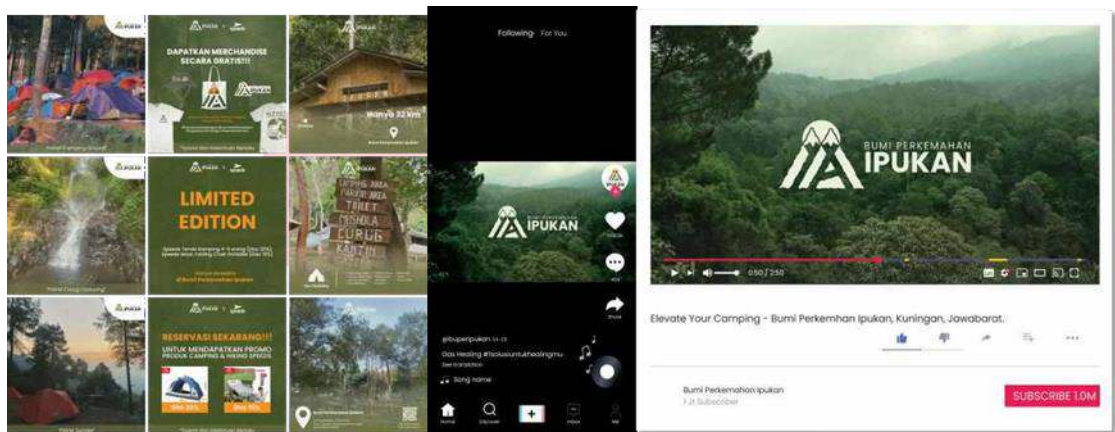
DAPATKAN MERCHANDISE SECARA GRATIS!!!

Hanya 32 km

LIMITED EDITION

RESERVASI SEKARANG!!!
UNTUK MENDAPATKAN PROMO PRODUK CAMPING & HIKING SPEEDS

CAMPING AREA
TOILET
MUSHOLA
CURUG
KANTIN

Following For You

IPUKAN

@bupenipukan
Gas Healing #Solusiuntukhealingmu
Song name

Elevate Your Camping - Bumi Perkemhan Ipukan, Kuningan, Jawabarat.

BUMI PERKEMAHAN IPUKAN

0:50 / 2:50

Bumi Perkemahan Ipukan

SUBSCRIBE 1.0M